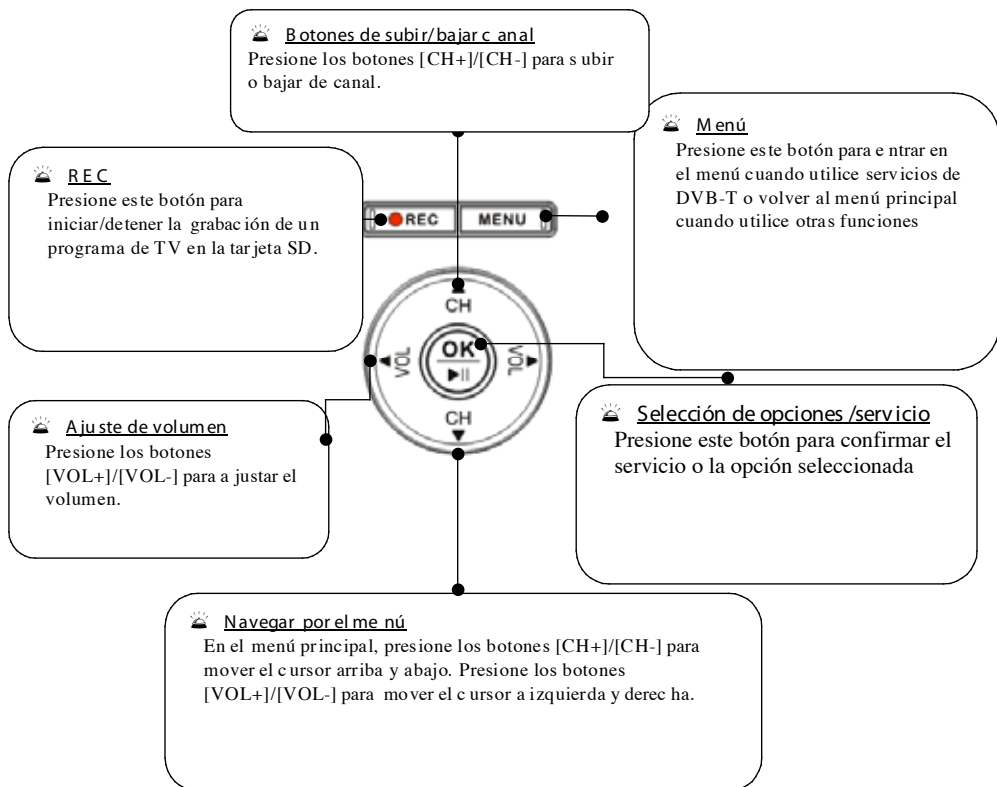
Botones de subir/bajar canal
Presione los botones [CH+]/[CH-] para subir o bajar de canal.

Menú
Presione este botón para entrar en el menú cuando utilice servicios de DVB-T o volver al menú principal cuando utilice otras funciones

REC
Presione este botón para iniciar/detener la grabación de un programa de TV en la tarjeta SD.

REC MENU

CH

OK

VOL

VOL

CH

Ajuste de volumen
Presione los botones [VOL+]/[VOL-] para ajustar el volumen.

Selección de opciones /servicio
Presione este botón para confirmar el servicio o la opción seleccionada

Navegar por el menú
En el menú principal, presione los botones [CH+]/[CH-] para mover el cursor arriba y abajo. Presione los botones [VOL+]/[VOL-] para mover el cursor a izquierda y derecha.